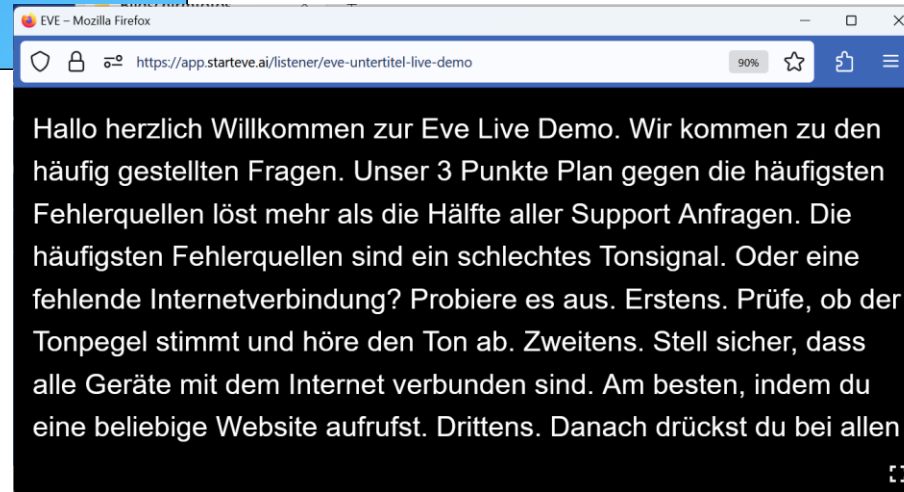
EVE – Mozilla Firefox

https://app.starteve.ai/listener/eve-untertitel-live-demo

90%

Hallo herzlich Willkommen zur Eve Live Demo. Wir kommen zu den häufig gestellten Fragen. Unser 3 Punkte Plan gegen die häufigsten Fehlerquellen löst mehr als die Hälfte aller Support Anfragen. Die häufigsten Fehlerquellen sind ein schlechtes Tonsignal. Oder eine fehlende Internetverbindung? Probiere es aus. Erstens. Prüfe, ob der Tonpegel stimmt und höre den Ton ab. Zweitens. Stell sicher, dass alle Geräte mit dem Internet verbunden sind. Am besten, indem du eine beliebige Website aufrufst. Drittens. Danach drückst du bei allen